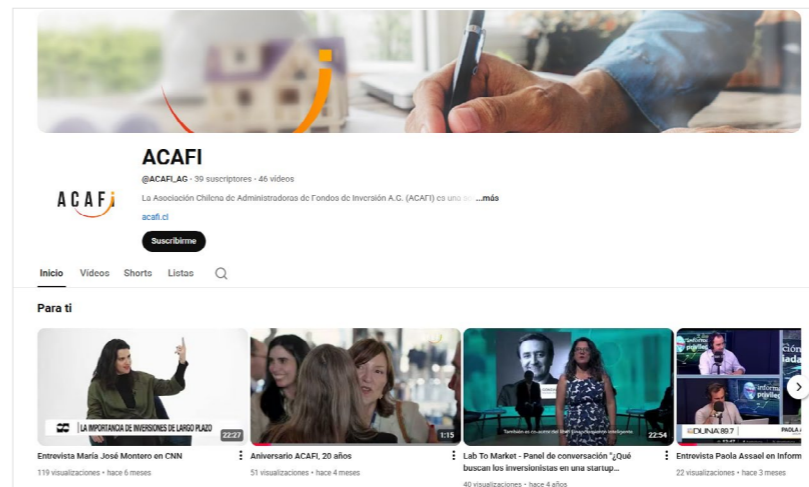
ACAFI

ACAFI

@ACAFI_AG · 39 suscriptores · 46 videos

La Asociación Chilena de Administradoras de Fondos de Inversión A.G. (ACAFI) es una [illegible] ...más

acafi.cl

Suscribirme

Inicio Videos Shorts Listas

Para ti

LA IMPORTANCIA DE INVERSIONES DE LARGO PLAZO

22:27

Entrevista María José Montero en CNN

119 visualizaciones · hace 6 meses

1:15

Aniversario ACAFI, 20 años

51 visualizaciones · hace 4 meses

22:54

Lab To Market - Panel de conversación "¿Qué buscan los inversionistas en una startup...

40 visualizaciones · hace 4 años

DUNA 89.7

PAOLA A

Entrevista Paola Assael en Inform

22 visualizaciones · hace 3 meses